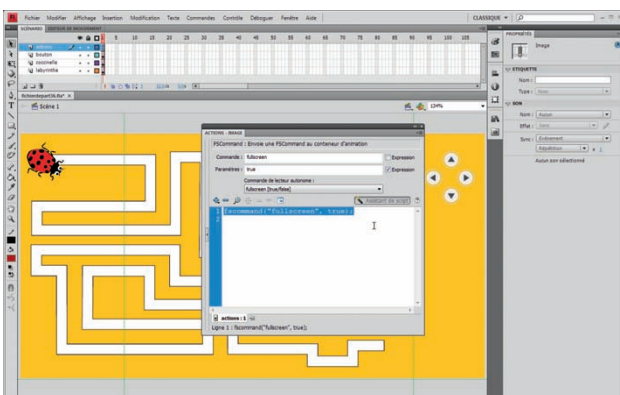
Fl Fichier Modifier Affichage Insertion Modification Texte Commandes Contrôle Déboguer Fenêtre Aide

CLASSIQUE ▾

SCENARIO ÉDITEUR DE MOUVEMENT

actions
bouton
coccinelle
labyrinthe

5 10 15 20 25 30 35 40 45 50 55 60 65 70 75 80 85 90 95 100 105

fichierdepart34.fla*

Scène 1

134%

ACTIONS - IMAGE

FSCommand : Envoie une FSCommand au conteneur d'animation

Commande : fullscreen
Expression

Paramètres : true
Expression

Commande de lecteur autonome :
fullscreen [true/false]

Assistant de script

1 fscommand("fullscreen", true);
2

actions : 1

Ligne 1 : fscommand("fullscreen", true);

PROPRIÉTÉS

Image

ÉTIQUETTE
Nom :
Type : Nom

SON
Nom : Aucun
Effet : Sans
Sync : Evénement
Répétition x 1
Aucun son sélectionné